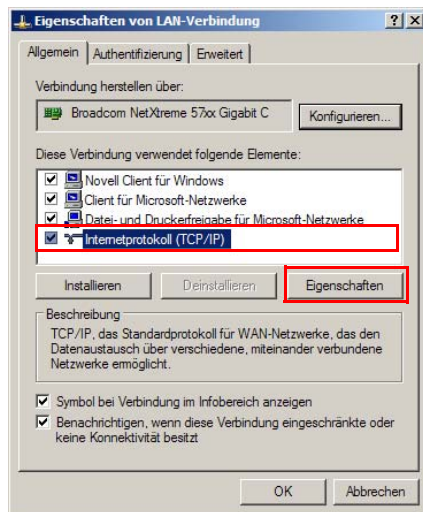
Eigenschaften von LAN-Verbindung

?

X

Allgemein

Authentifizierung

Erweitert

Verbindung herstellen über:

Broadcom NetXtreme 57xx Gigabit C

Konfigurieren...

Diese Verbindung verwendet folgende Elemente:

Novell Client für Windows

Client für Microsoft-Netzwerke

Datei- und Druckerfreigabe für Microsoft-Netzwerke

Internetprotokoll (TCP/IP)

Installieren

Deinstallieren

Eigenschaften

Beschreibung

TCP/IP, das Standardprotokoll für WAN-Netzwerke, das den Datenaustausch über verschiedene, miteinander verbundene Netzwerke ermöglicht.

Symbol bei Verbindung im Infobereich anzeigen

Benachrichtigen, wenn diese Verbindung eingeschränkte oder keine Konnektivität besitzt

OK

Abbrechen